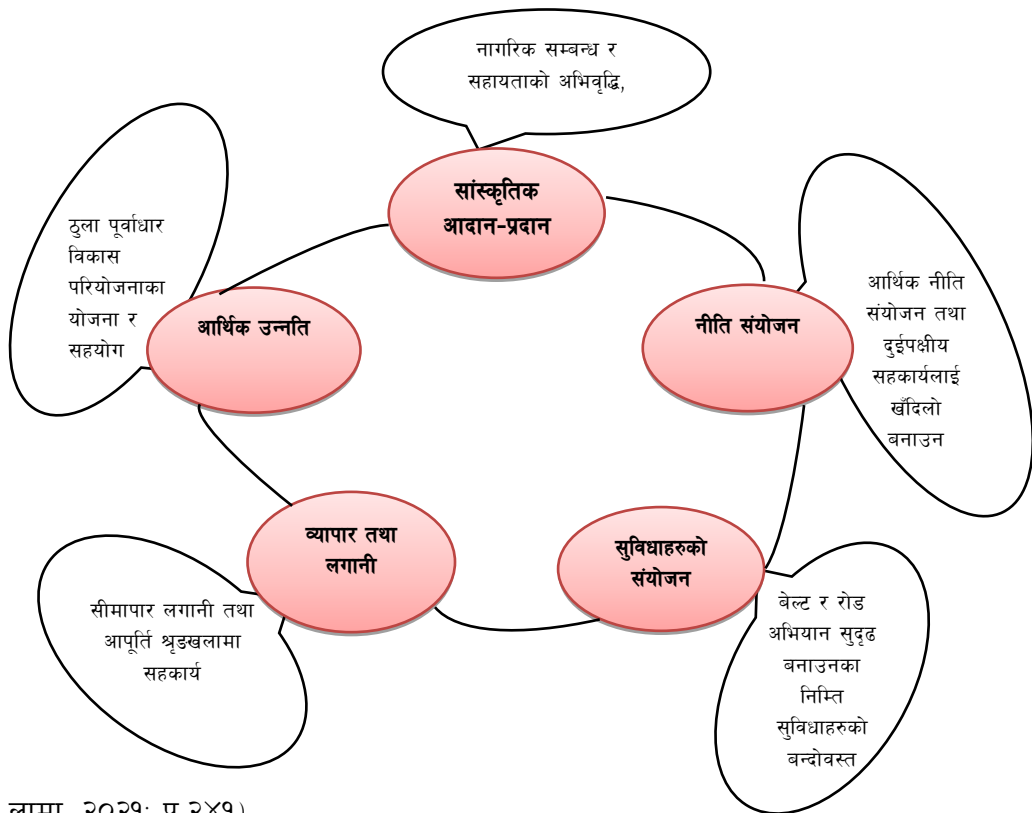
नागरिक सम्बन्ध र सहायताको अभिवृद्धि,

सांस्कृतिक आदान-प्रदान

ठुला पूर्वाधार विकास परियोजनाका योजना र सहयोग

आर्थिक उन्नति

नीति संयोजन

आर्थिक नीति संयोजन तथा दुईपक्षीय सहकार्यलाई खँदिलो बनाउन

व्यापार तथा लगानी

सुविधाहरुको संयोजन

सीमापार लगानी तथा आपूर्ति श्रृङ्खलामा सहकार्य

बेल्ट र रोड अभियान सुदृढ बनाउनका निम्ति सुविधाहरुको बन्दोवस्त

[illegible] २०२१: पृ ३४१)